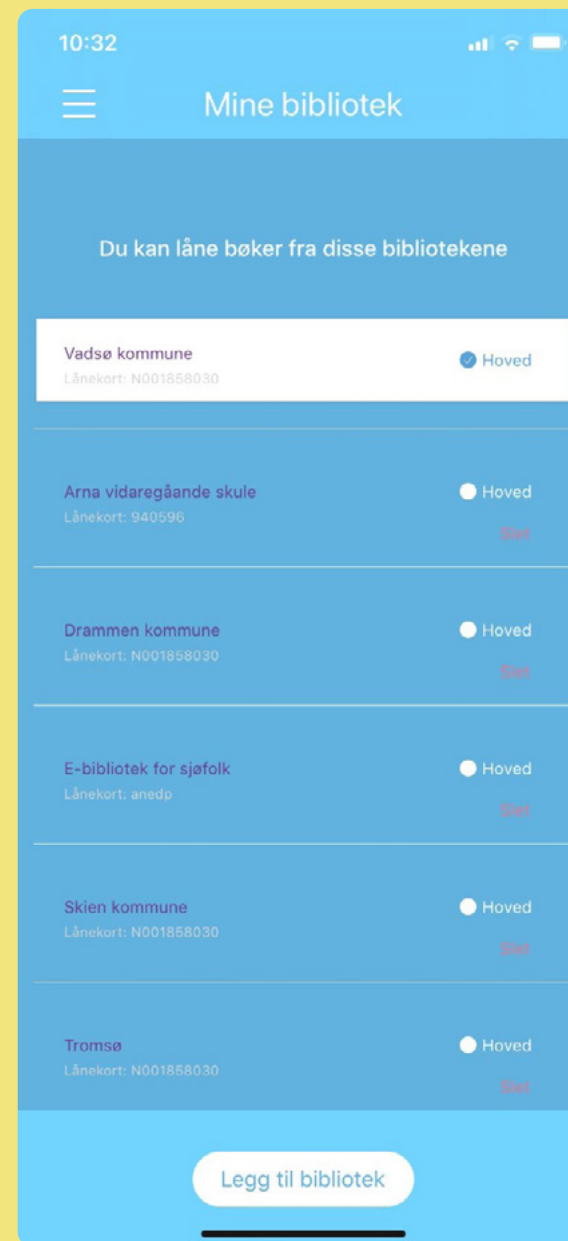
10:32

Mine bibliotek

Du kan låne bøker fra disse bibliotekene

Vadsø kommune
Lånekort: N001858030
Hoved

Arna vidaregåande skule
Lånekort: 940596
Hoved
Slett

Drammen kommune
Lånekort: N001858030
Hoved
Slett

E-bibliotek for sjøfolk
Lånekort: anedp
Hoved
Slett

Skien kommune
Lånekort: N001858030
Hoved
Slett

Tromsø
Lånekort: N001858030
Hoved
Slett

Legg til bibliotek